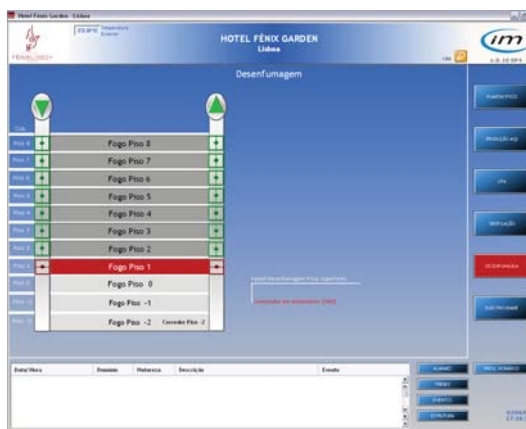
Hotel Fénix Garden - Lisboa

HOTEL FÉNIX GARDEN
Lisboa

im

Desenfumagem

Fogo Piso 8
Fogo Piso 7
Fogo Piso 6
Fogo Piso 5
Fogo Piso 4
Fogo Piso 3
Fogo Piso 2
Fogo Piso 1
Fogo Piso 0
Fogo Piso -1
Fogo Piso -2 Corredor Piso -2

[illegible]

Data/Hora | Domínio | Natureza | Descrição | Evento